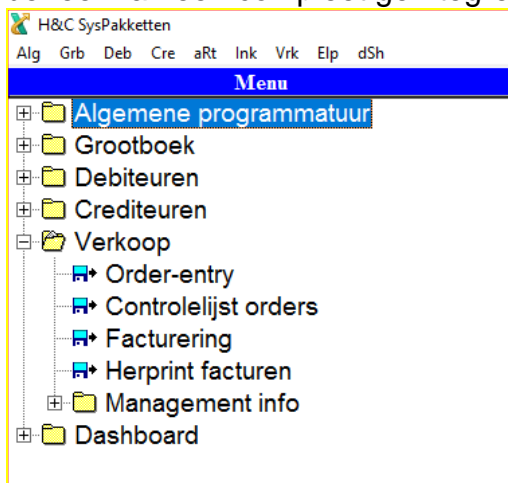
H&C SysPakketten

Alg Grb Deb Cre aRt Ink Vrk Elp dSh

Menu

Algemene programmatuur
Grootboek
Debiteuren
Crediteuren
Verkoop
Order-entry
Controlelijst orders
Facturering
Herprint facturen
Management info
Dashboard